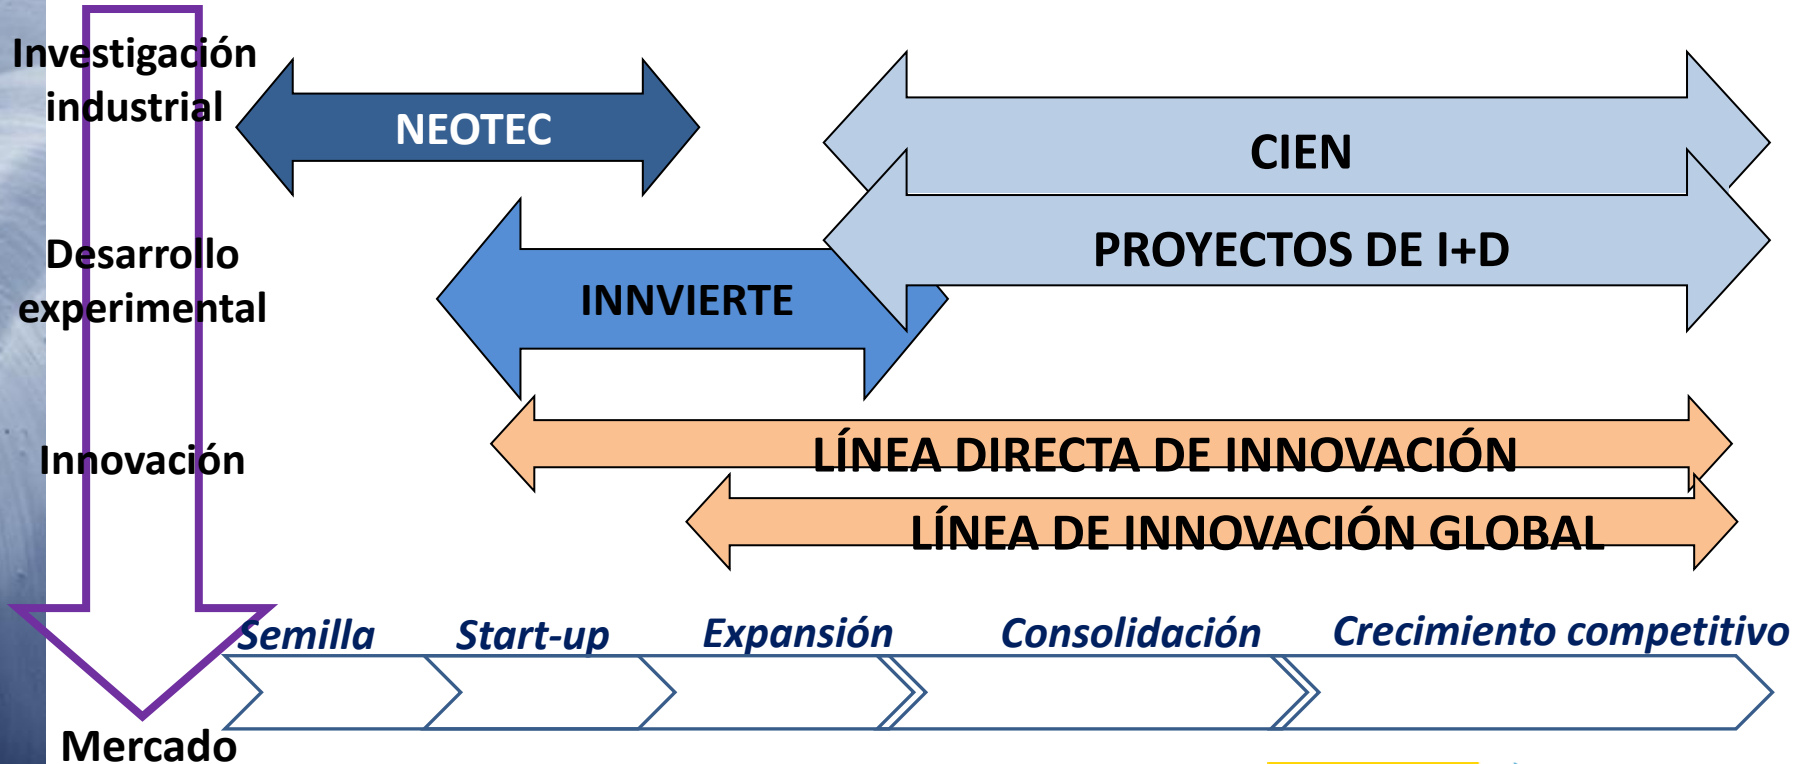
Investigación industrial

NEOTEC

CIEN

PROYECTOS DE I+D

Desarrollo experimental

INNVIERTE

Innovación

LÍNEA DIRECTA DE INNOVACIÓN

LÍNEA DE INNOVACIÓN GLOBAL

Semilla

Start-up

Expansión

Consolidación

Crecimiento competitivo

Mercado